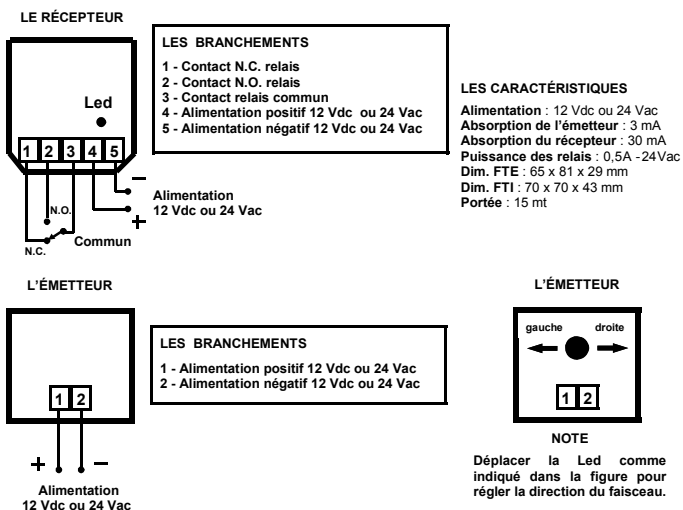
LE RÉCEPTEUR

Led

1 2 3 4 5

N.O.

N.C.

Commun

–

+

Alimentation
12 Vdc ou 24 Vac

LES BRANCHEMENTS

1 - Contact N.C. relais
2 - Contact N.O. relais
3 - Contact relais commun
4 - Alimentation positif 12 Vdc ou 24 Vac
5 - Alimentation négatif 12 Vdc ou 24 Vac

LES CARACTÉRISTIQUES

Alimentation : 12 Vdc ou 24 Vac
Absorption de l'émetteur : 3 mA
Absorption du récepteur : 30 mA
Puissance des relais : 0,5A -24Vac
Dim. FTE : 65 x 81 x 29 mm
Dim. FTI : 70 x 70 x 43 mm
Portée : 15 mt

L'ÉMETTEUR

1 2

+ –

Alimentation
12 Vdc ou 24 Vac

LES BRANCHEMENTS

1 - Alimentation positif 12 Vdc ou 24 Vac
2 - Alimentation négatif 12 Vdc ou 24 Vac

L'ÉMETTEUR

gauche droite

1 2

NOTE

Déplacer la Led comme indiqué dans la figure pour régler la direction du faisceau.